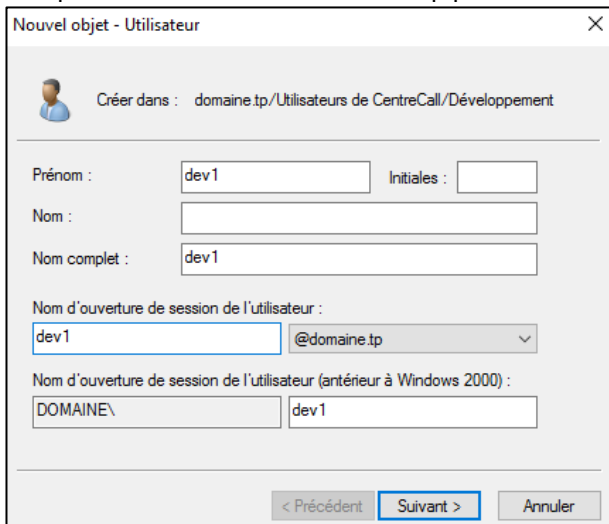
Nouvel objet - Utilisateur

Créer dans : domaine.tp/Utilisateurs de CentreCall/Développement

Prénom : dev1

Initiales :

Nom :

Nom complet : dev1

Nom d'ouverture de session de l'utilisateur :

dev1 @domaine.tp

Nom d'ouverture de session de l'utilisateur (antérieur à Windows 2000) :

DOMAINE\ dev1

< Précédent Suivant > Annuler